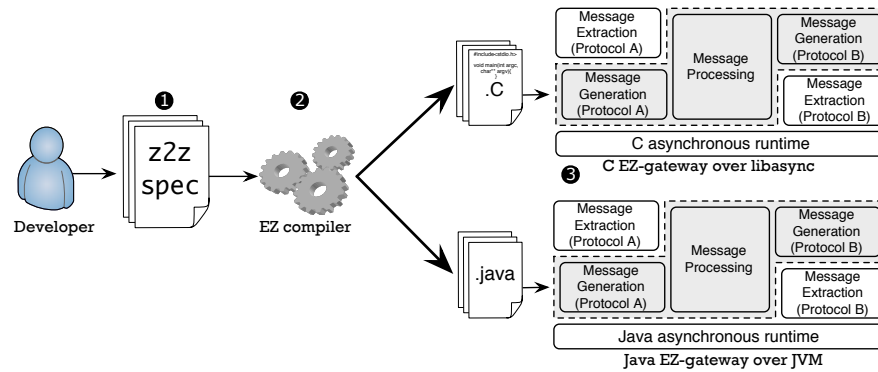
❶

❷

Developer

z2z spec

EZ compiler

#include<stdio.h>
void main(int argc, char** argv){
}

.C

Message Extraction (Protocol A)

Message Processing

Message Generation (Protocol B)

Message Generation (Protocol A)

Message Extraction (Protocol B)

C asynchronous runtime

C EZ-gateway over libasync

❸

.java

Message Extraction (Protocol A)

Message Processing

Message Generation (Protocol B)

Message Generation (Protocol A)

Message Extraction (Protocol B)

Java asynchronous runtime

Java EZ-gateway over JVM